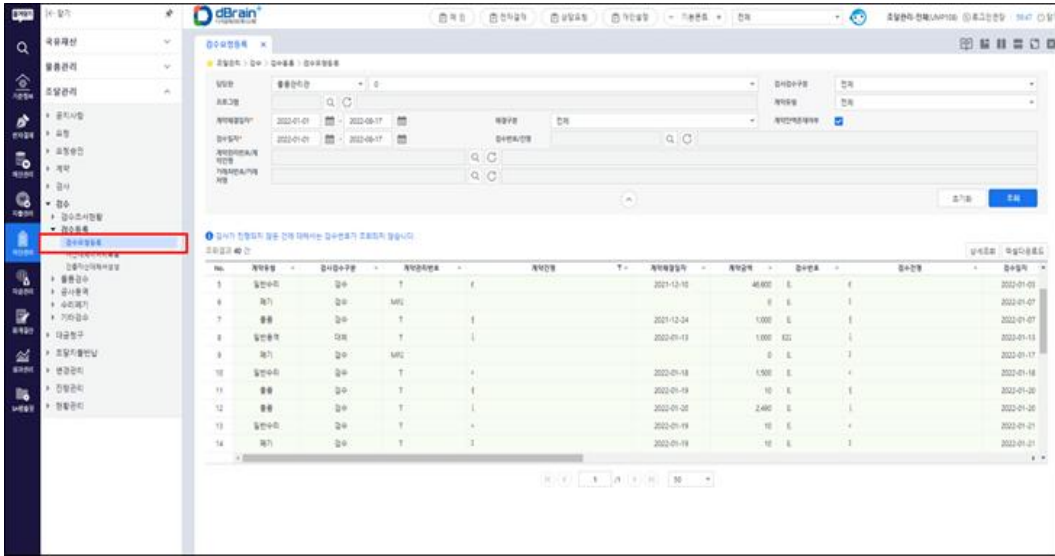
dBrain

국유재산
물품관리
조달관리
공지사항
요청
요청승인
계약
검사
검수
검수조서현황
검수등록
검수유형등록
물품검수
공사용역
수리폐기
기타검수
대금청구
조달자율반납
변경관리
진행관리
현황관리

검수유형등록

담당자
물품관리관
프로그램
계약체결일자*
2022-01-01
2022-08-17
검사일자*
2022-01-01
2022-08-17
검사검수구분
전체
계약유형
전체
계약금액조회여부

초기화
조회

조회결과 40 건

| No. | 계약유형 | 검사검수구분 | 계약관리번호 | 계약건명 | 계약체결일자 | 계약금액 | 검수번호 | 검수건명 | 검수일자 |
|---|---|---|---|---|---|---|---|---|---|
| 5 | 일반수리 | 검수 | T |  | 2021-12-10 | 46,800 | E |  | 2022-01-03 |
| 6 | 폐기 | 검수 | MS |  |  | 0 | E |  | 2022-01-07 |
| 7 | 물품 | 검수 | T |  | 2021-12-24 | 1,000 | E |  | 2022-01-07 |
| 8 | 일반용역 | 검사 | T |  | 2022-01-13 | 1,000 | E |  | 2022-01-13 |
| 9 | 폐기 | 검수 | MS |  |  | 0 | E |  | 2022-01-17 |
| 10 | 일반수리 | 검수 | T |  | 2022-01-18 | 1,500 | E |  | 2022-01-18 |
| 11 | 물품 | 검수 | T |  | 2022-01-19 | 10 | E |  | 2022-01-20 |
| 12 | 물품 | 검수 | T |  | 2022-01-20 | 2,490 | E |  | 2022-01-20 |
| 13 | 일반수리 | 검수 | T |  | 2022-01-19 | 10 | E |  | 2022-01-21 |
| 14 | 폐기 | 검수 | T |  | 2022-01-19 | 10 | E |  | 2022-01-21 |

1 /1 50